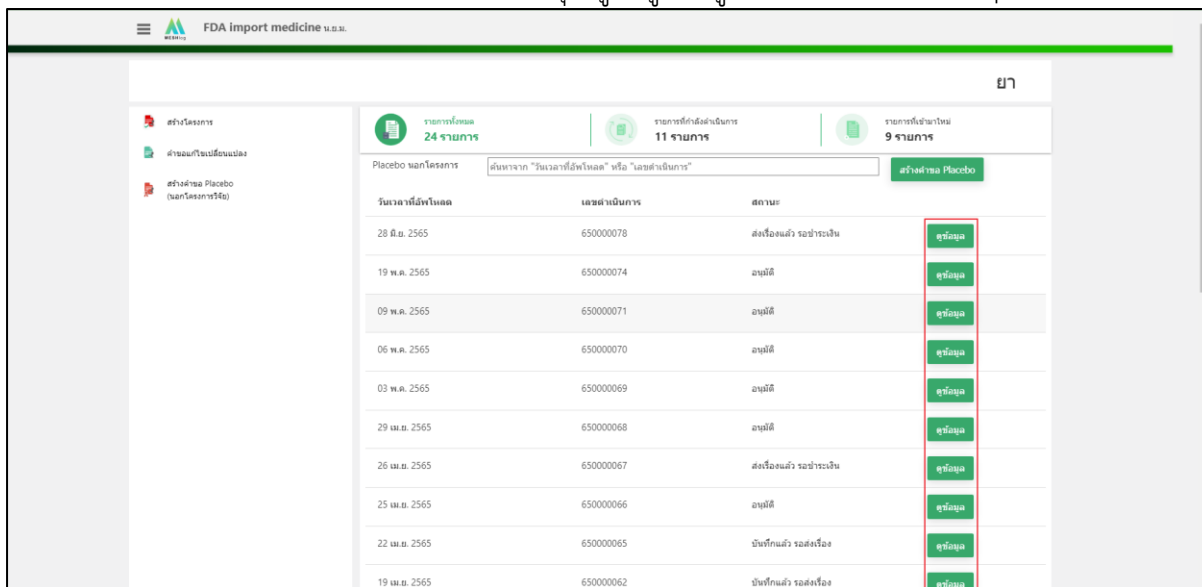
FDA import medicine น.ย.ม.

ยา

สร้างโครงการ
คำขอแก้ไขเปลี่ยนแปลง
สร้างคำขอ Placebo (นอกโครงการวิจัย)

รายการทั้งหมด
24 รายการ
รายการที่กำลังดำเนินการ
11 รายการ
รายการที่เข้ามาใหม่
9 รายการ

Placebo นอกโครงการ
ค้นหาจาก "วันเวลาที่อัพโหลด" หรือ "เลขดำเนินการ"
สร้างคำขอ Placebo

| วันเวลาที่อัพโหลด | เลขดำเนินการ | สถานะ | |
|---|---|---|---|
| 28 มิ.ย. 2565 | 650000078 | ส่งเรื่องแล้ว รอชำระเงิน | ดูข้อมูล |
| 19 พ.ค. 2565 | 650000074 | อนุมัติ | ดูข้อมูล |
| 09 พ.ค. 2565 | 650000071 | อนุมัติ | ดูข้อมูล |
| 06 พ.ค. 2565 | 650000070 | อนุมัติ | ดูข้อมูล |
| 03 พ.ค. 2565 | 650000069 | อนุมัติ | ดูข้อมูล |
| 29 เม.ย. 2565 | 650000068 | อนุมัติ | ดูข้อมูล |
| 26 เม.ย. 2565 | 650000067 | ส่งเรื่องแล้ว รอชำระเงิน | ดูข้อมูล |
| 25 เม.ย. 2565 | 650000066 | อนุมัติ | ดูข้อมูล |
| 22 เม.ย. 2565 | 650000065 | บันทึกแล้ว รอส่งเรื่อง | ดูข้อมูล |
| 19 เม.ย. 2565 | 650000062 | บันทึกแล้ว รอส่งเรื่อง | ดูข้อมูล |